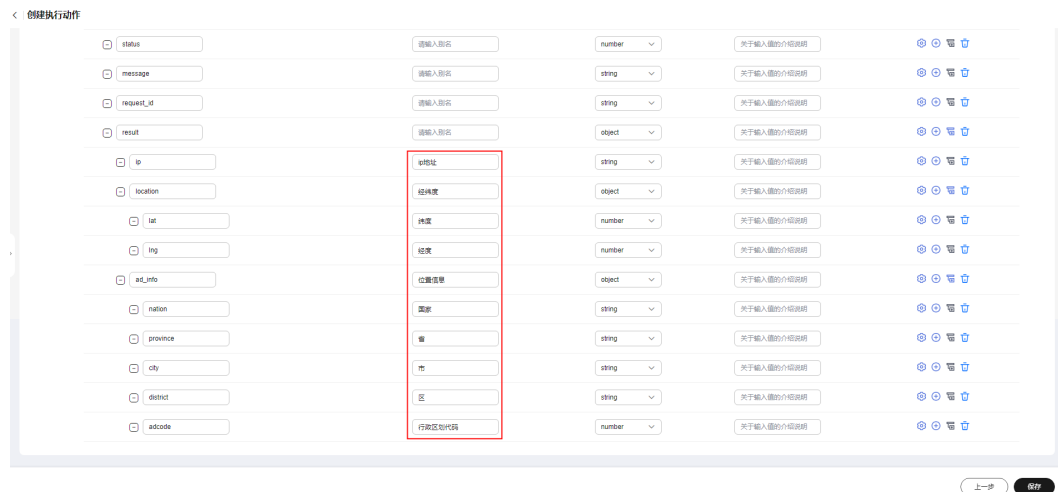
< 创建执行动作

| | | | |
|---|---|---|---|
| status | 请输入别名 | number | 关于输入值的介绍说明 |
| message | 请输入别名 | string | 关于输入值的介绍说明 |
| request_id | 请输入别名 | string | 关于输入值的介绍说明 |
| result | 请输入别名 | object | 关于输入值的介绍说明 |
| ip | ip地址 | string | 关于输入值的介绍说明 |
| location | 经纬度 | object | 关于输入值的介绍说明 |
| lat | 纬度 | number | 关于输入值的介绍说明 |
| lng | 经度 | number | 关于输入值的介绍说明 |
| ad_info | 位置信息 | object | 关于输入值的介绍说明 |
| nation | 国家 | string | 关于输入值的介绍说明 |
| province | 省 | string | 关于输入值的介绍说明 |
| city | 市 | string | 关于输入值的介绍说明 |
| district | 区 | string | 关于输入值的介绍说明 |
| adcode | 行政区划代码 | number | 关于输入值的介绍说明 |

上一步 保存